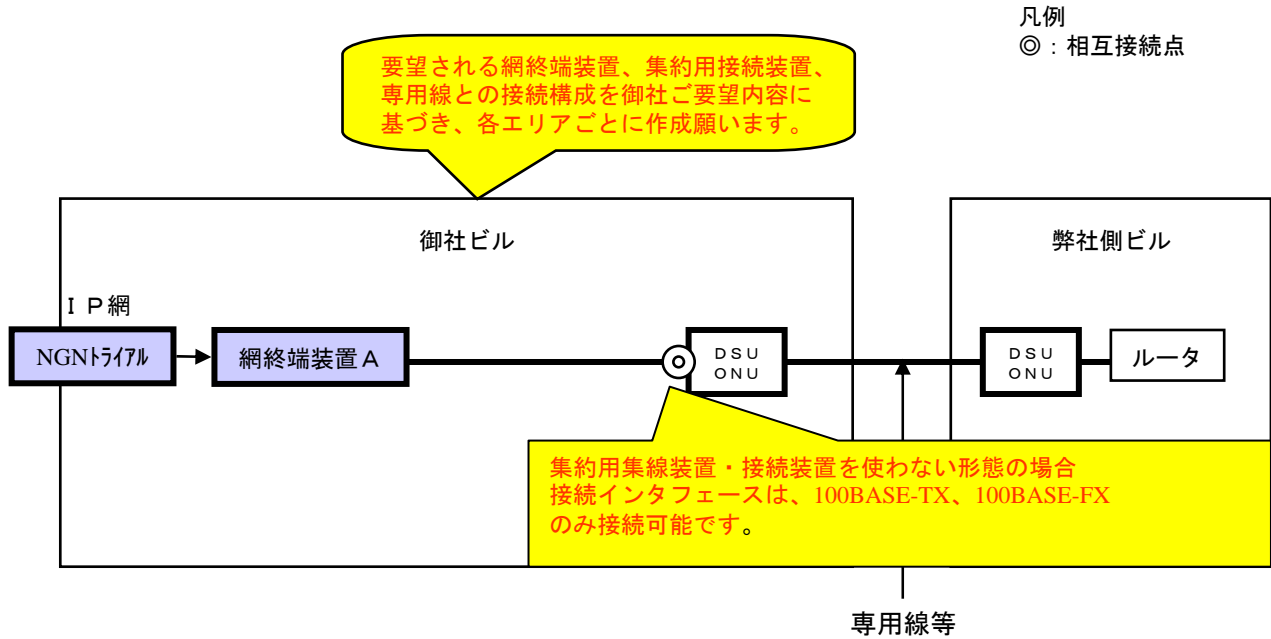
凡例
◎：相互接続点

要望される網終端装置、集約用接続装置、専用線との接続構成を御社ご要望内容に基づき、各エリアごとに作成願います。

御社ビル

弊社側ビル

ＩＰ網

NGNﾄﾗｲｱﾙ

網終端装置Ａ

DSU
ONU

DSU
ONU

ルータ

集約用集線装置・接続装置を使わない形態の場合
接続インタフェースは、100BASE-TX、100BASE-FX
のみ接続可能です。

専用線等